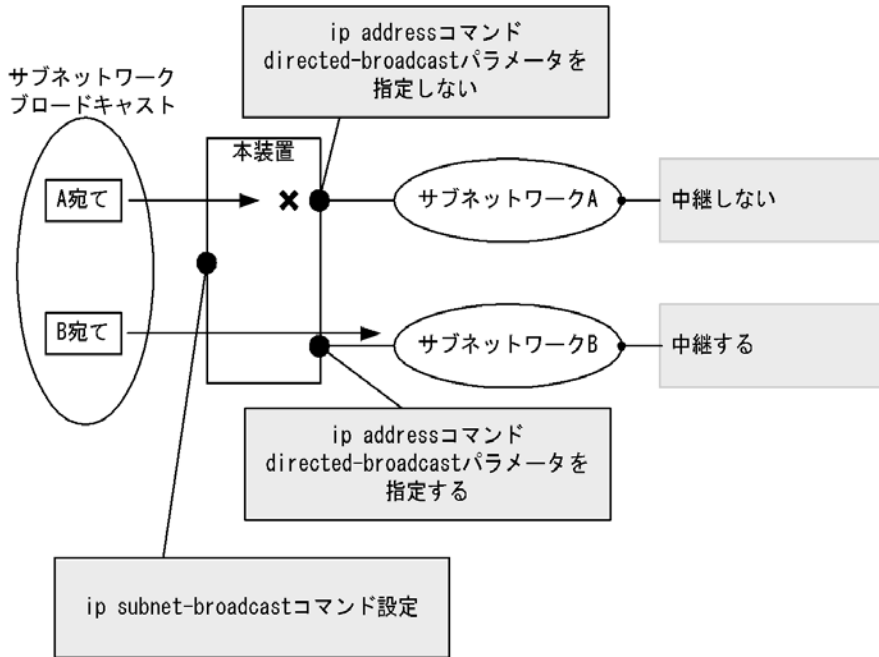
ip addressコマンド directed-broadcastパラメータを 指定しない

サブネットワーク ブロードキャスト

本装置

A宛て

サブネットワークA

中継しない

B宛て

サブネットワークB

中継する

ip addressコマンド directed-broadcastパラメータを 指定する

ip subnet-broadcastコマンド設定